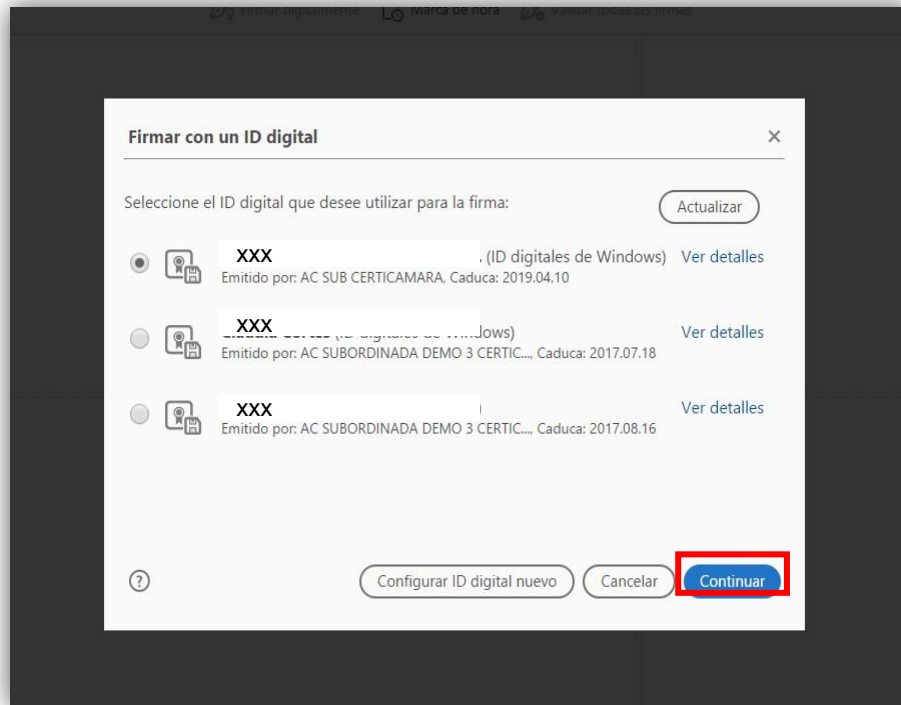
Firmar digitalmente Marca de hora Validar todas las firmas

Firmar con un ID digital

×

Seleccione el ID digital que desee utilizar para la firma:

Actualizar

XXX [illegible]. (ID digitales de Windows) Ver detalles
Emitido por: AC SUB CERTICAMARA, Caduca: 2019.04.10

XXX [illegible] (ID digitales de Windows) Ver detalles
Emitido por: AC SUBORDINADA DEMO 3 CERTIC..., Caduca: 2017.07.18

XXX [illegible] Ver detalles
Emitido por: AC SUBORDINADA DEMO 3 CERTIC..., Caduca: 2017.08.16

?

Configurar ID digital nuevo

Cancelar

Continuar